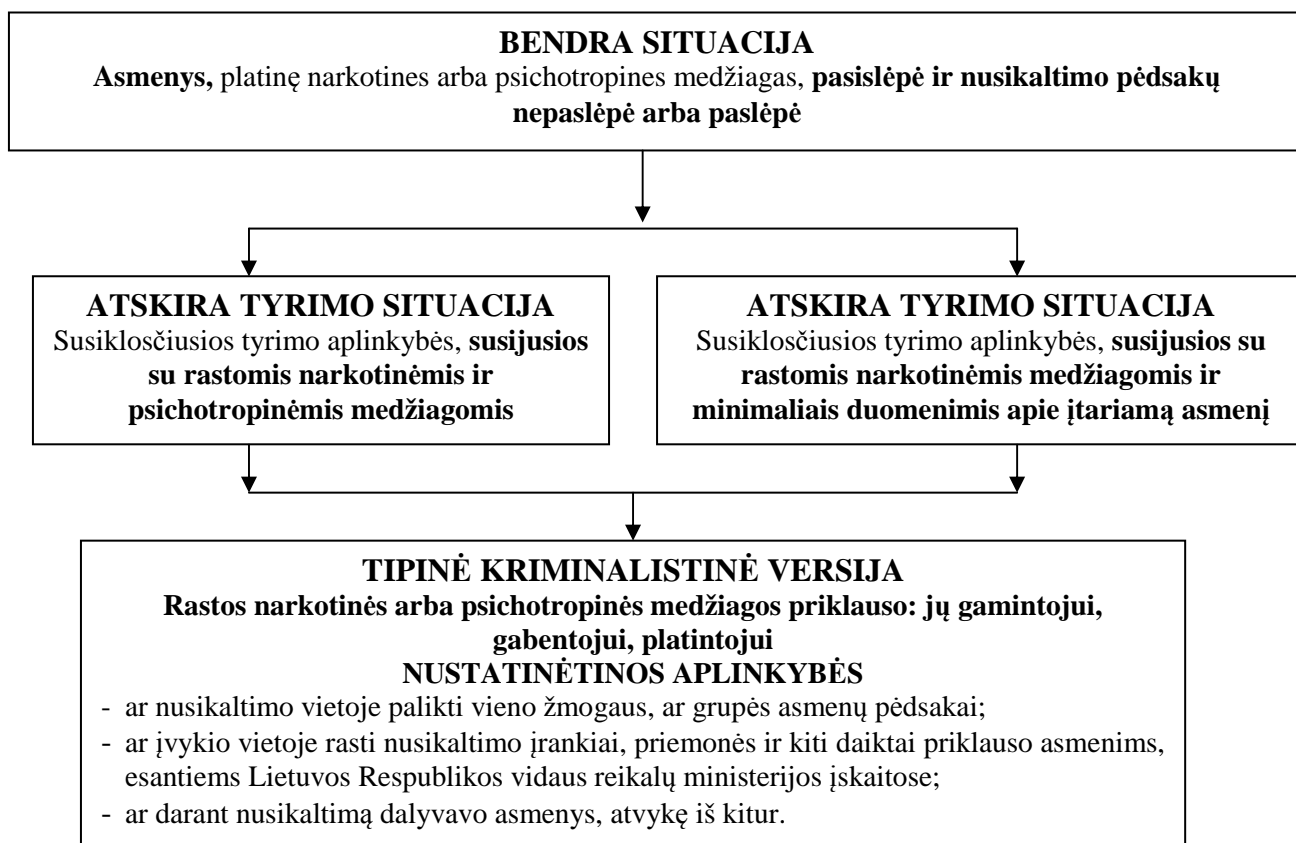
BENDRA SITUACIJA
Asmenys, platinę narkotines arba psichotropines medžiagas, pasislėpė ir nusikaltimo pėdsakų nepaslėpė arba paslėpė

ATSKIRA TYRIMO SITUACIJA
Susiklosčiusios tyrimo aplinkybės, susijusios su rastomis narkotinėmis ir psichotropinėmis medžiagomis

ATSKIRA TYRIMO SITUACIJA
Susiklosčiusios tyrimo aplinkybės, susijusios su rastomis narkotinėmis medžiagomis ir minimaliais duomenimis apie įtariamą asmenį

TIPINĖ KRIMINALISTINĖ VERSIJA
Rastos narkotinės arba psichotropinės medžiagos priklauso: jų gamintojui, gabentojui, platintojui
NUSTATINĖTINOS APLINKYBĖS
- ar nusikaltimo vietoje palikti vieno žmogaus, ar grupės asmenų pėdsakai;
- ar įvykio vietoje rasti nusikaltimo įrankiai, priemonės ir kiti daiktai priklauso asmenims, esantiems Lietuvos Respublikos vidaus reikalų ministerijos įskaitose;
- ar darant nusikaltimą dalyvavo asmenys, atvykę iš kitur.